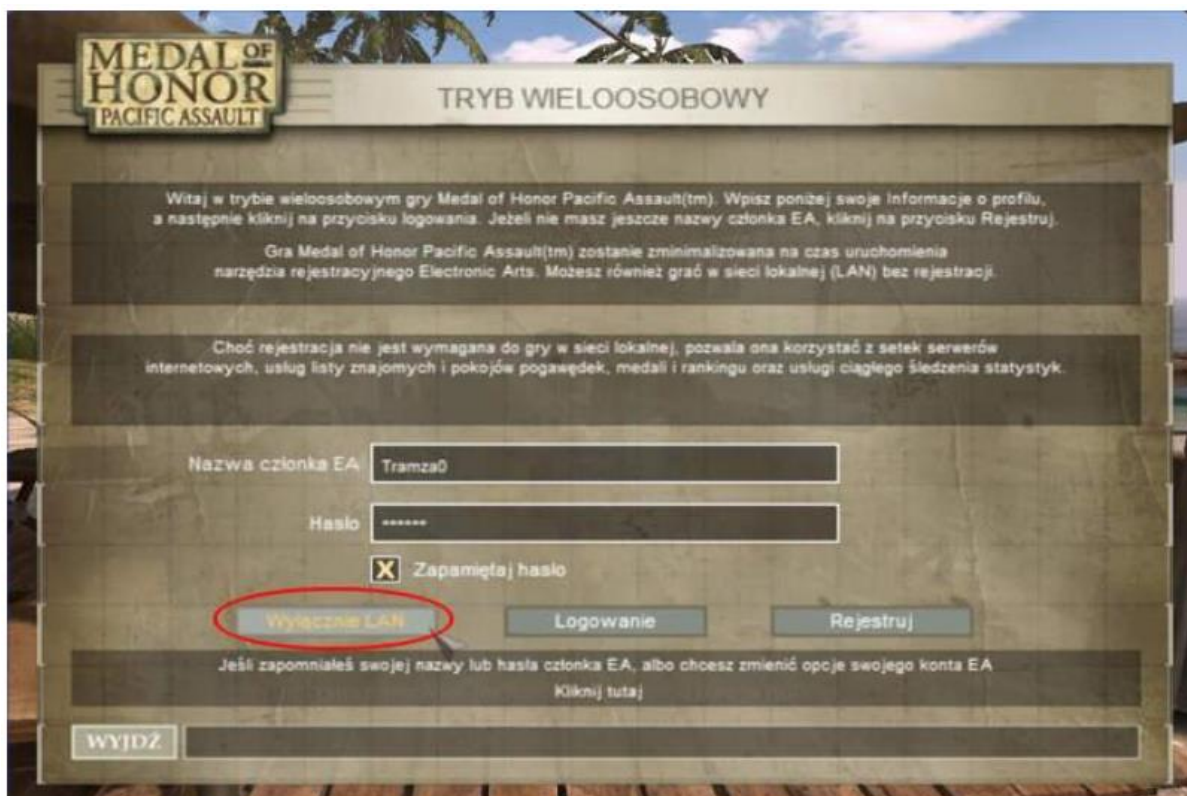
MEDAL OF HONOR
PACIFIC ASSAULT

TRYB WIELOOSOBOWY

Witaj w trybie wieloosobowym gry Medal of Honor Pacific Assault(tm). Wpisz poniżej swoje informacje o profilu, a następnie kliknij na przycisku logowania. Jeżeli nie masz jeszcze nazwy członka EA, kliknij na przycisku Rejestruj.

Gra Medal of Honor Pacific Assault(tm) zostanie zminimalizowana na czas uruchomienia narzędzia rejestracyjnego Electronic Arts. Możesz również grać w sieci lokalnej (LAN) bez rejestracji.

Choć rejestracja nie jest wymagana do gry w sieci lokalnej, pozwala ona korzystać z setek serwerów internetowych, usług listy znajomych i pokojów pogawędek, medali i rankingu oraz usługi ciągłego śledzenia statystyk.

Nazwa członka EA Tramza0

Hasło ******

X Zapamiętaj hasło

Wyłącznie LAN

Logowanie

Rejestruj

Jeśli zapomniałeś swojej nazwy lub hasła członka EA, albo chcesz zmienić opcje swojego konta EA

Kliknij tutaj

WYJDŹ